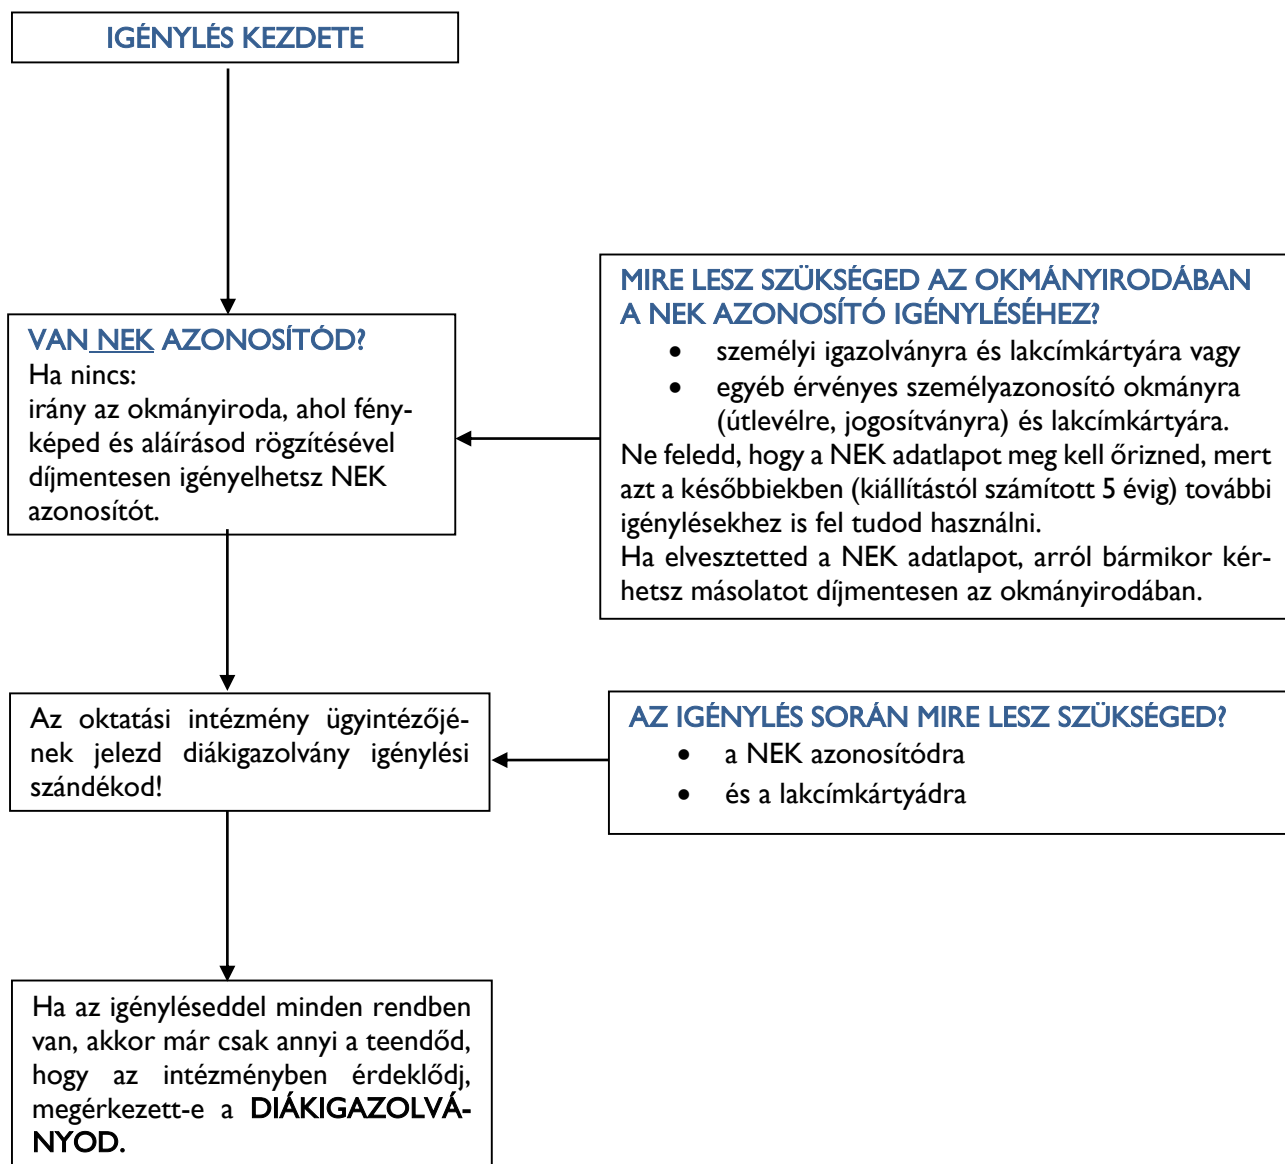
IGÉNYLÉS KEZDETE

VAN NEK AZONOSÍTÓD?
Ha nincs:
irány az okmányiroda, ahol fényképed és aláírásod rögzítésével díjmentesen igényelhetsz NEK azonosítót.

MIRE LESZ SZÜKSÉGED AZ OKMÁNYIRODÁBAN A NEK AZONOSÍTÓ IGÉNYLÉSÉHEZ?
- személyi igazolványra és lakcímkártyára vagy
- egyéb érvényes személyazonosító okmányra (útlevélre, jogosítványra) és lakcímkártyára.

Ne feledd, hogy a NEK adatlapot meg kell őrizned, mert azt a későbbiekben (kiállítástól számított 5 évig) további igénylésekhez is fel tudod használni.
Ha elvesztetted a NEK adatlapot, arról bármikor kérhetsz másolatot díjmentesen az okmányirodában.

Az oktatási intézmény ügyintézőjének jelezd diákigazolvány igénylési szándékod!

AZ IGÉNYLÉS SORÁN MIRE LESZ SZÜKSÉGED?
- a NEK azonosítódra
- és a lakcímkártyádra

Ha az igényléseddel minden rendben van, akkor már csak annyi a teendőd, hogy az intézményben érdeklődj, megérkezett-e a DIÁKIGAZOLVÁNYOD.